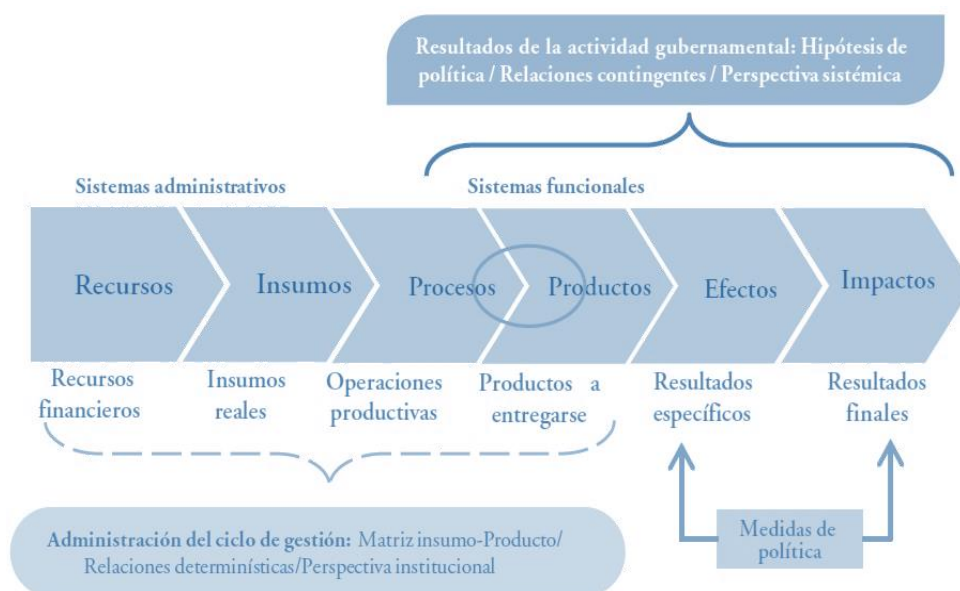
Resultados de la actividad gubernamental: Hipótesis de política / Relaciones contingentes / Perspectiva sistémica

Sistemas administrativos

Sistemas funcionales

Recursos

Insumos

Procesos

Productos

Efectos

Impactos

Recursos financieros

Insumos reales

Operaciones productivas

Productos a entregarse

Resultados específicos

Resultados finales

Administración del ciclo de gestión: Matriz insumo-Producto/ Relaciones determinísticas/Perspectiva institucional

Medidas de política